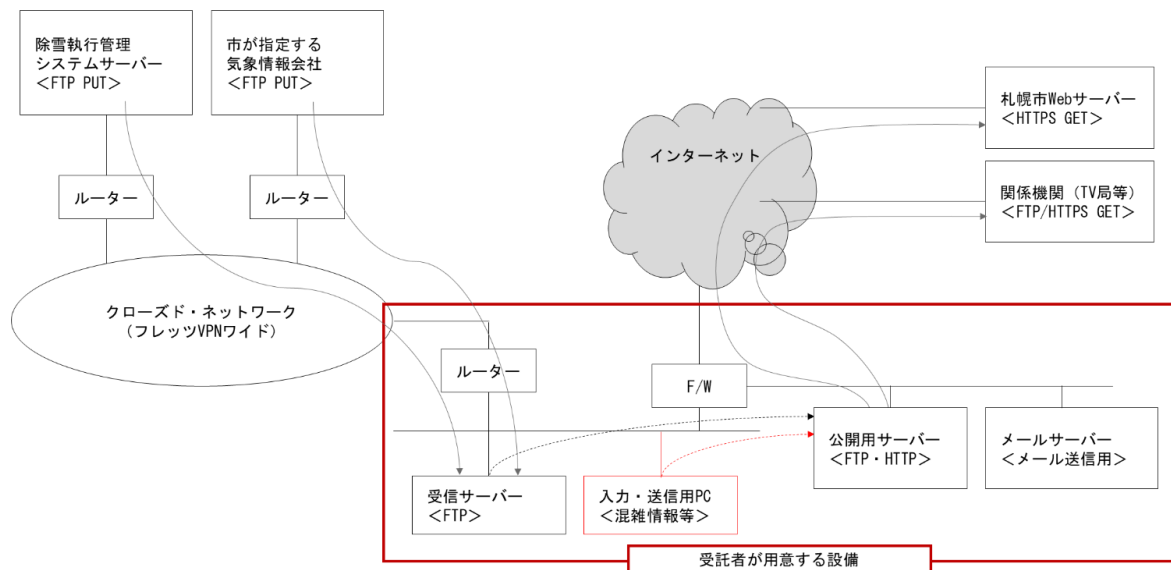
除雪執行管理
システムサーバー
＜FTP PUT＞

市が指定する
気象情報会社
＜FTP PUT＞

ルーター

ルーター

インターネット

札幌市Webサーバー
＜HTTPS GET＞

関係機関（TV局等）
＜FTP/HTTPS GET＞

クローズド・ネットワーク
（フレッツVPNワイド）

ルーター

F/W

公開用サーバー
＜FTP・HTTP＞

メールサーバー
＜メール送信用＞

受信サーバー
＜FTP＞

入力・送信用PC
＜混雑情報等＞

受託者が用意する設備